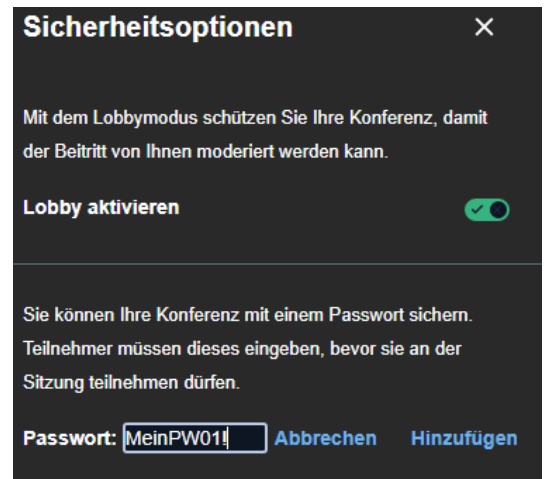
Sicherheitsoptionen ×

Mit dem Lobbymodus schützen Sie Ihre Konferenz, damit der Beitritt von Ihnen moderiert werden kann.

Lobby aktivieren

Sie können Ihre Konferenz mit einem Passwort sichern. Teilnehmer müssen dieses eingeben, bevor sie an der Sitzung teilnehmen dürfen.

Passwort: MeinPW01! Abbrechen Hinzufügen